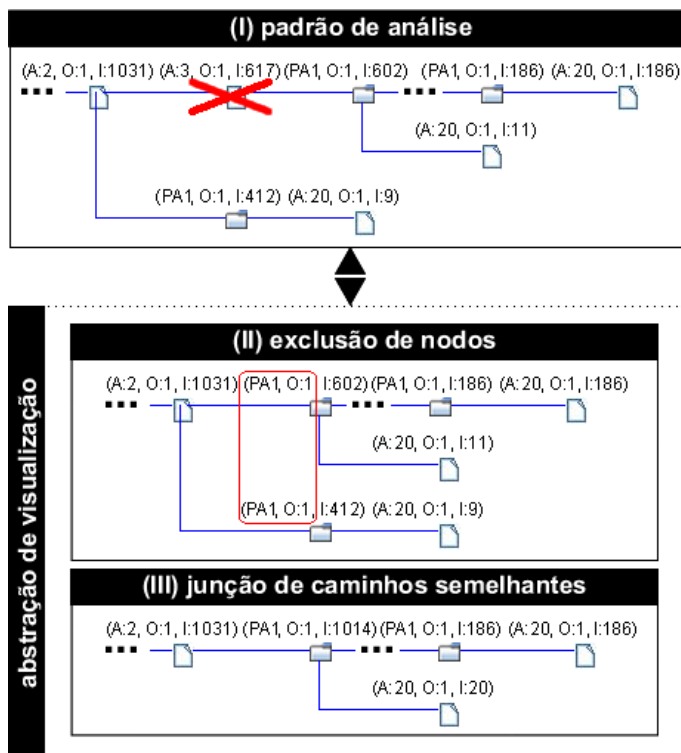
(I) padrão de análise

(A:2, O:1, I:1031) (A:3, O:1, I:617) (PA1, O:1, I:602) (PA1, O:1, I:186) (A:20, O:1, I:186)

■■■ ■■■

(A:20, O:1, I:11)

(PA1, O:1, I:412) (A:20, O:1, I:9)

abstração de visualização

(II) exclusão de nodos

(A:2, O:1, I:1031) (PA1, O:1, I:602) (PA1, O:1, I:186) (A:20, O:1, I:186)

■■■ ■■■

(A:20, O:1, I:11)

(PA1, O:1, I:412) (A:20, O:1, I:9)

(III) junção de caminhos semelhantes

(A:2, O:1, I:1031) (PA1, O:1, I:1014) (PA1, O:1, I:186) (A:20, O:1, I:186)

■■■ ■■■

(A:20, O:1, I:20)